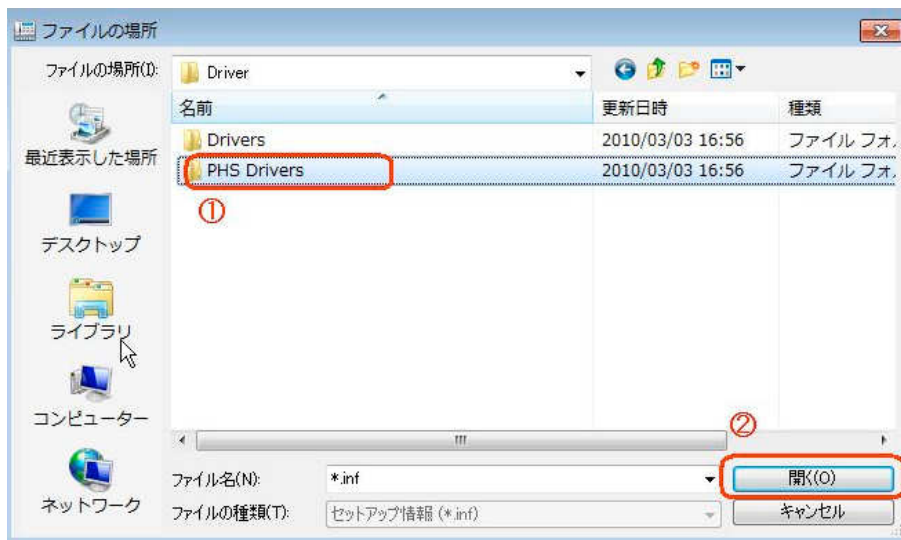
ファイルの場所

ファイルの場所(I): Driver

最近表示した場所
デスクトップ
ライブラリ
コンピューター
ネットワーク

| 名前 | 更新日時 | 種類 |
|---|---|---|
| Drivers | 2010/03/03 16:56 | ファイル フォ |
| PHS Drivers | 2010/03/03 16:56 | ファイル フォ |

①
②

ファイル名(N): *.inf
ファイルの種類(T): セットアップ情報 (*.inf)

開く(O)
キャンセル